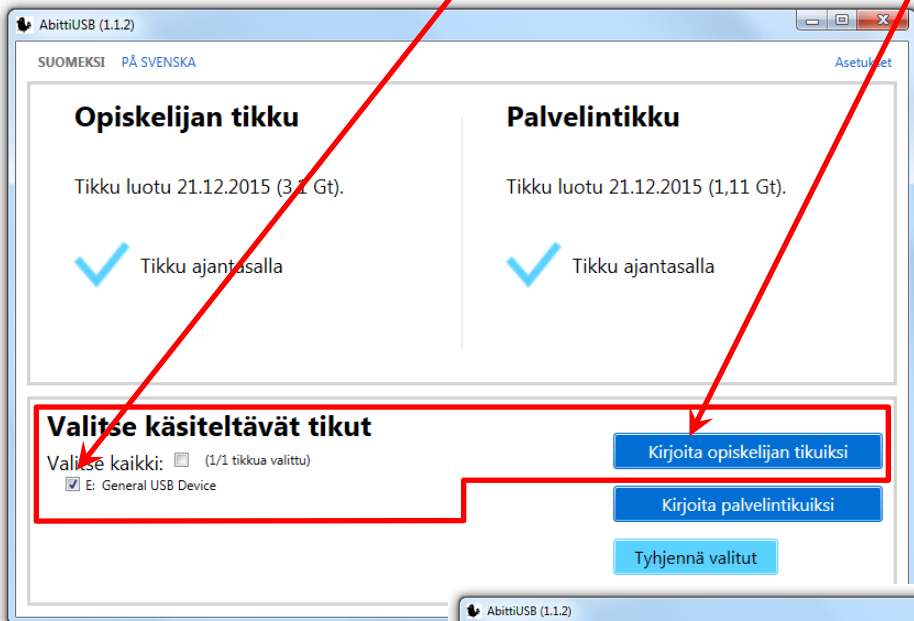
AbittiUSB (1.1.2)

SUOMEKSI PÅ SVENSKA

Asetukset

Opiskelijan tikku

Tikku luotu 21.12.2015 (3,1 Gt).

Tikku ajantasalla

Palvelintikku

Tikku luotu 21.12.2015 (1,11 Gt).

Tikku ajantasalla

Valitse käsiteltävät tikut

Valitse kaikki: (1/1 tikkua valittu)

E: General USB Device

Kirjoita opiskelijan tikuiksi

Kirjoita palvelintikuiksi

Tyhjennä valitut

AbittiUSB (1.1.2)